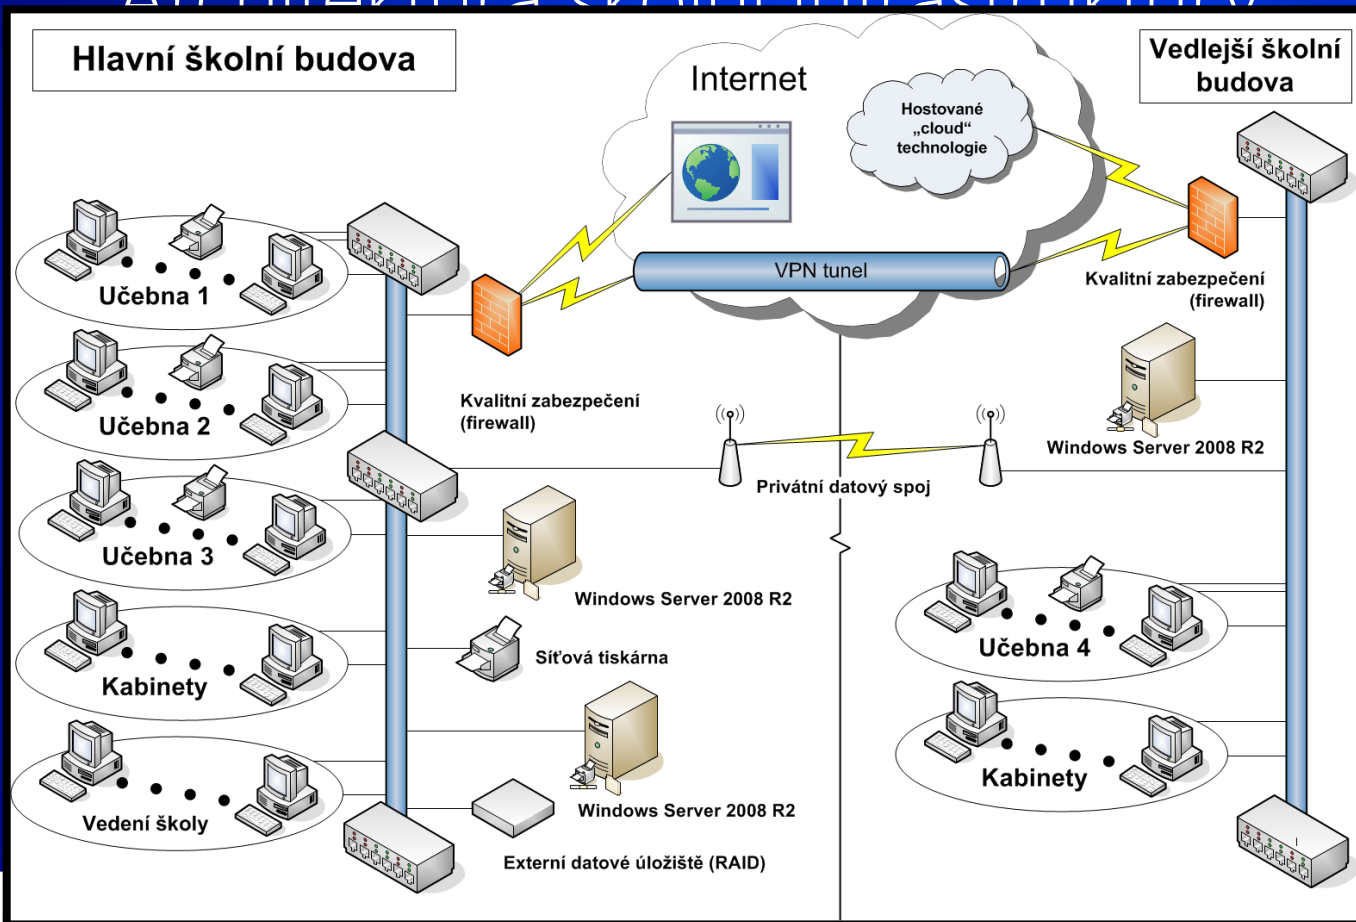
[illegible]

Hlavní školní budova

Internet

Hostované „cloud“ technologie

Vedlejší školní budova

Učebna 1

VPN tunel

Kvalitní zabezpečení (firewall)

Učebna 2

Kvalitní zabezpečení (firewall)

Windows Server 2008 R2

Privátní datový spoj

Učebna 3

Windows Server 2008 R2

Síťová tiskárna

Učebna 4

Kabinety

Windows Server 2008 R2

Kabinety

Vedení školy

Externí datové úložiště (RAID)